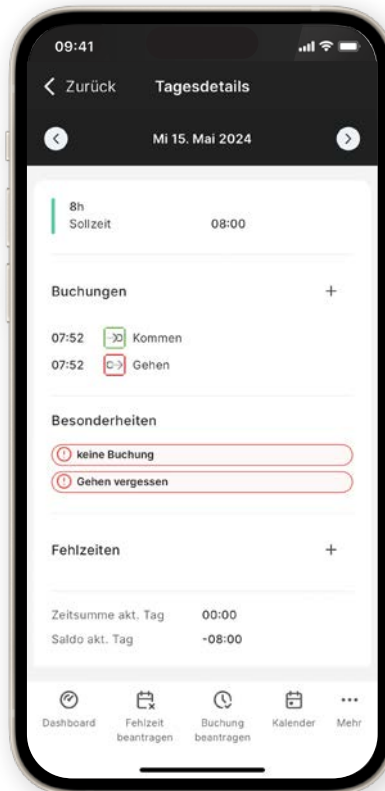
09:41

Zurück Tagesdetails

Mi 15. Mai 2024

8h
Sollzeit 08:00

Buchungen +

07:52 Kommen
07:52 Gehen

Besonderheiten

keine Buchung
Gehen vergessen

Fehlzeiten +

Zeitsumme akt. Tag 00:00
Saldo akt. Tag -08:00

Dashboard
Fehlzeit beantragen
Buchung beantragen
Kalender
Mehr